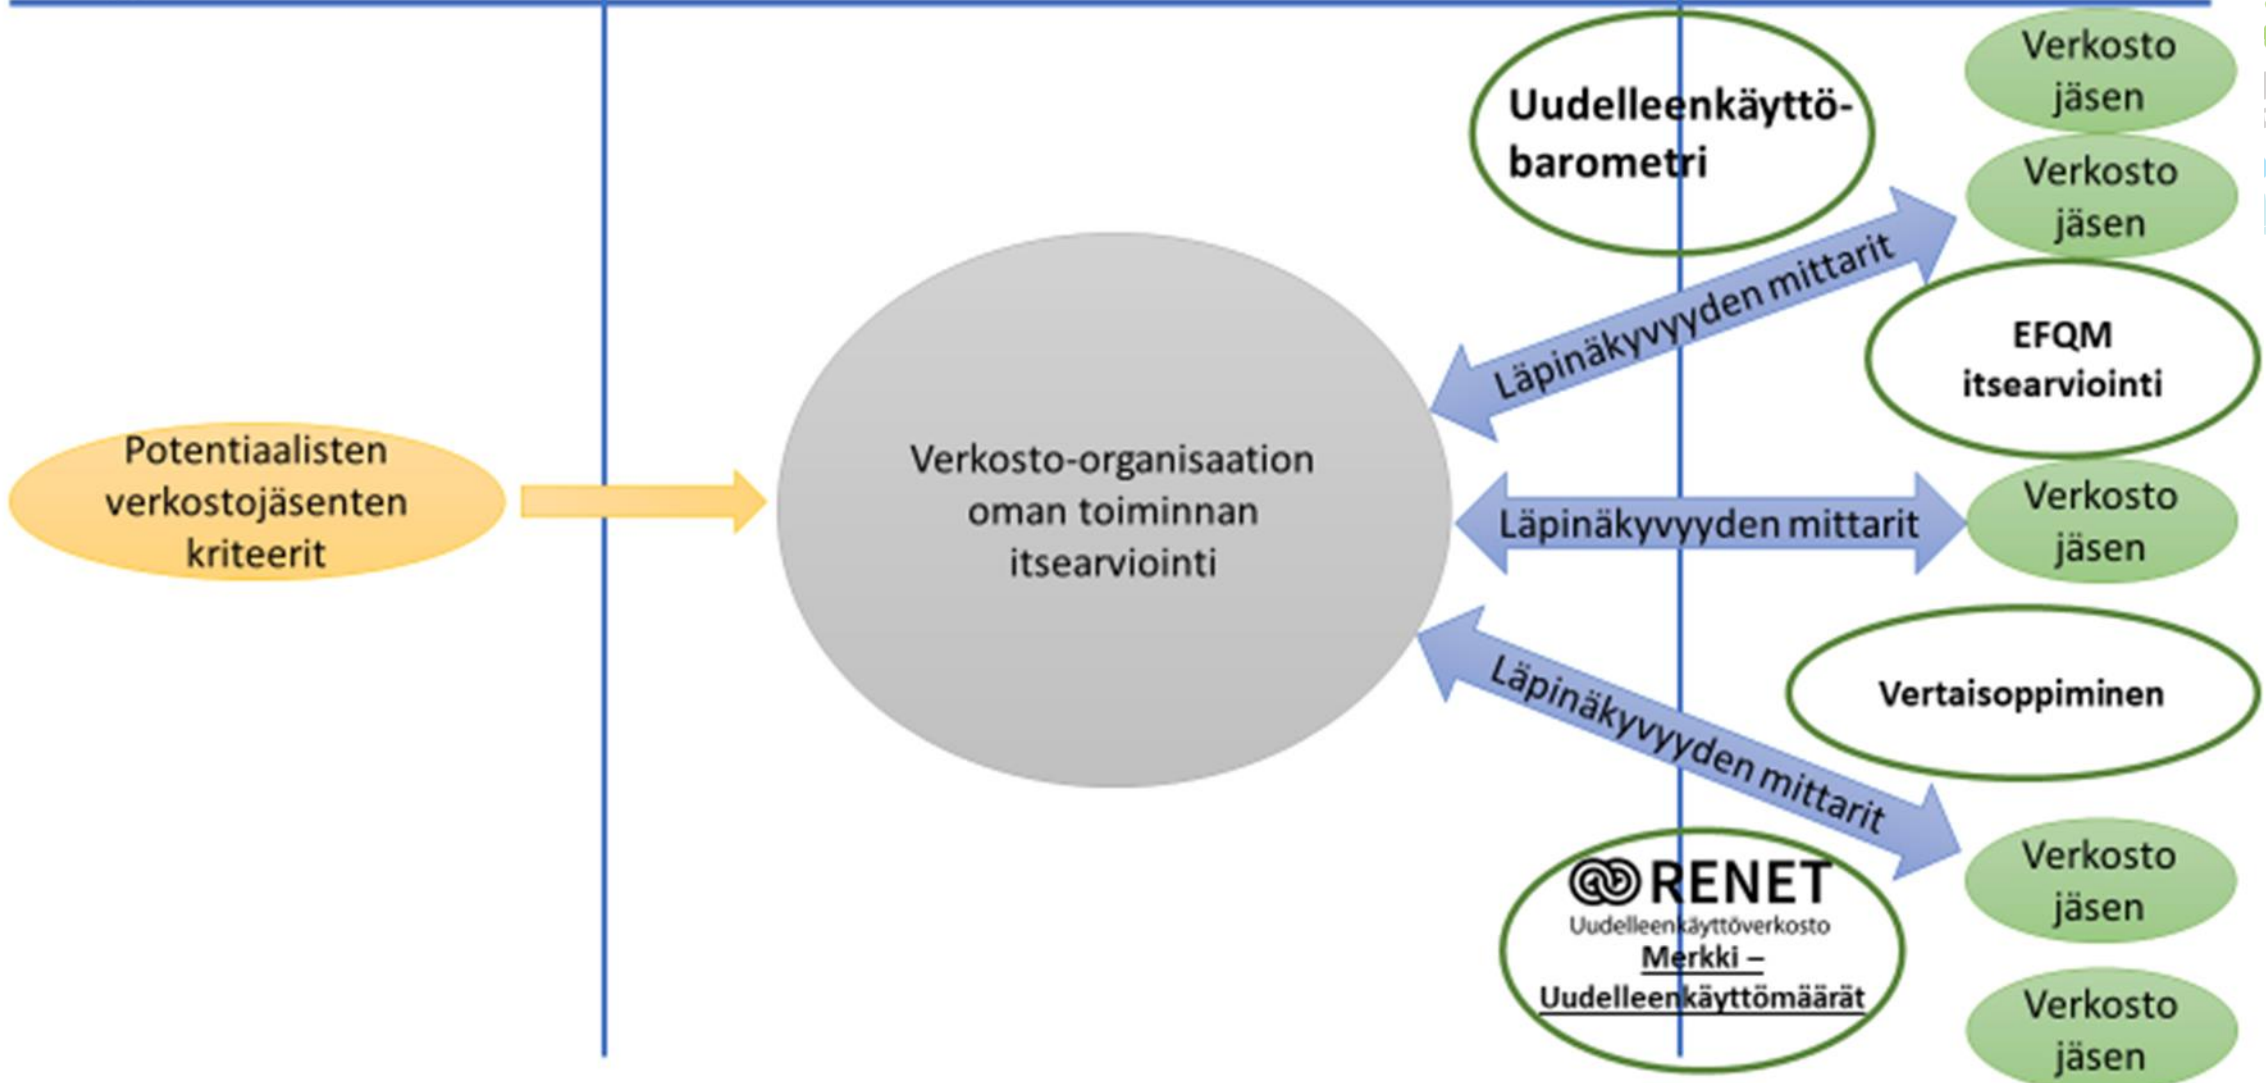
Uudelleenkäyttö-barometri

Verkosto jäsen

Verkosto jäsen

Läpinäkyvyyden mittarit

EFQM itsearviointi

Potentiaalisten verkostojäsenten kriteerit

Verkosto-organisaation oman toiminnan itsearviointi

Läpinäkyvyyden mittarit

Verkosto jäsen

Läpinäkyvyyden mittarit

Vertaisoppiminen

RENET
Uudelleenkäyttöverkosto
Merkki – Uudelleenkäyttömäärät

Verkosto jäsen

Verkosto jäsen